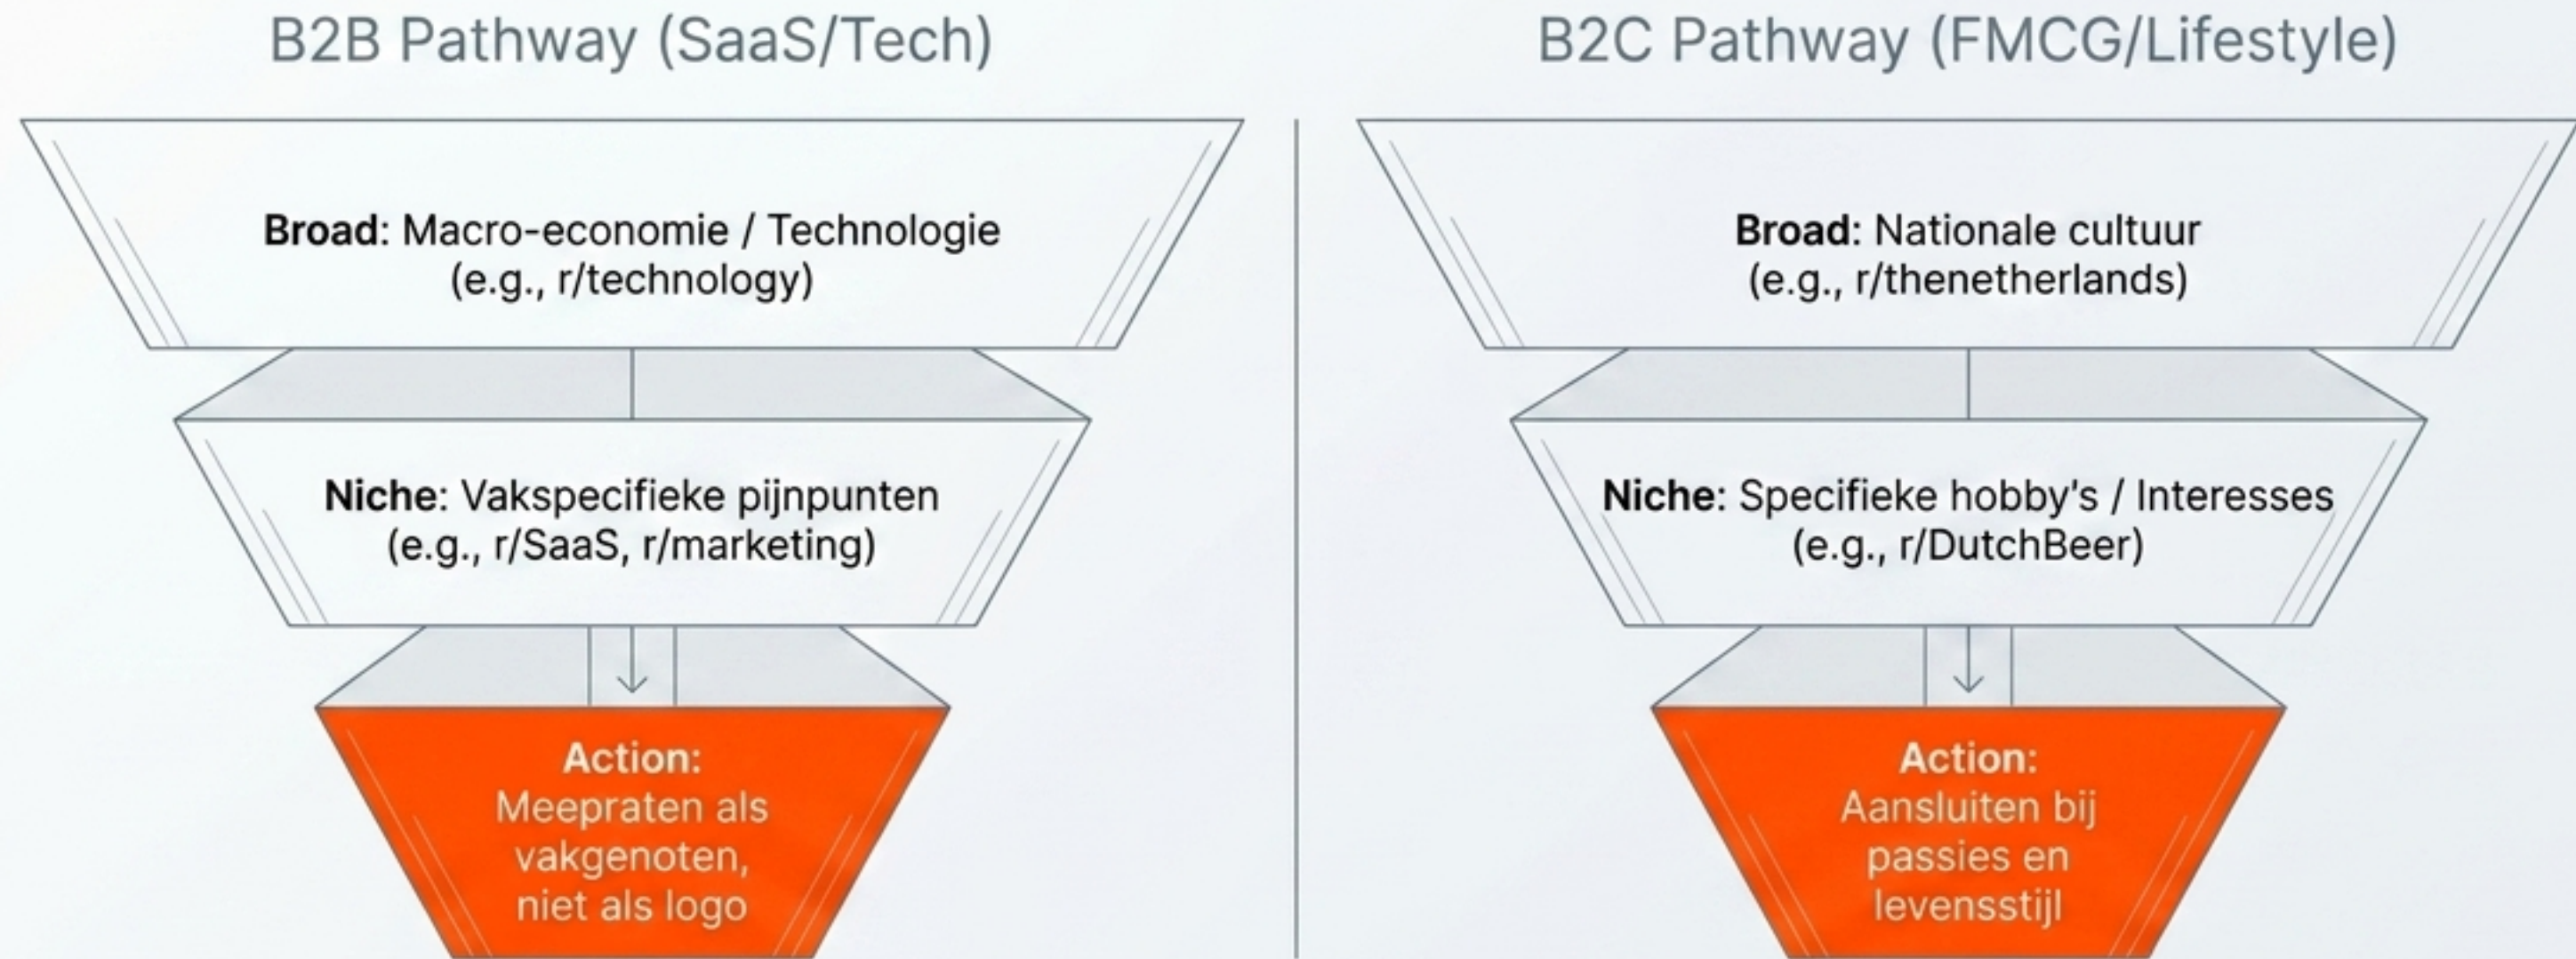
B2B Pathway (SaaS/Tech)

Broad: Macro-economie / Technologie (e.g., r/technology)

Niche: Vakspecifieke pijnpunten (e.g., r/SaaS, r/marketing)

Action: Meepraten als vakgenoten, niet als logo

B2C Pathway (FMCG/Lifestyle)

Broad: Nationale cultuur (e.g., r/thenetherlands)

Niche: Specifieke hobby's / Interesses (e.g., r/DutchBeer)

Action: Aansluiten bij passies en levensstijl